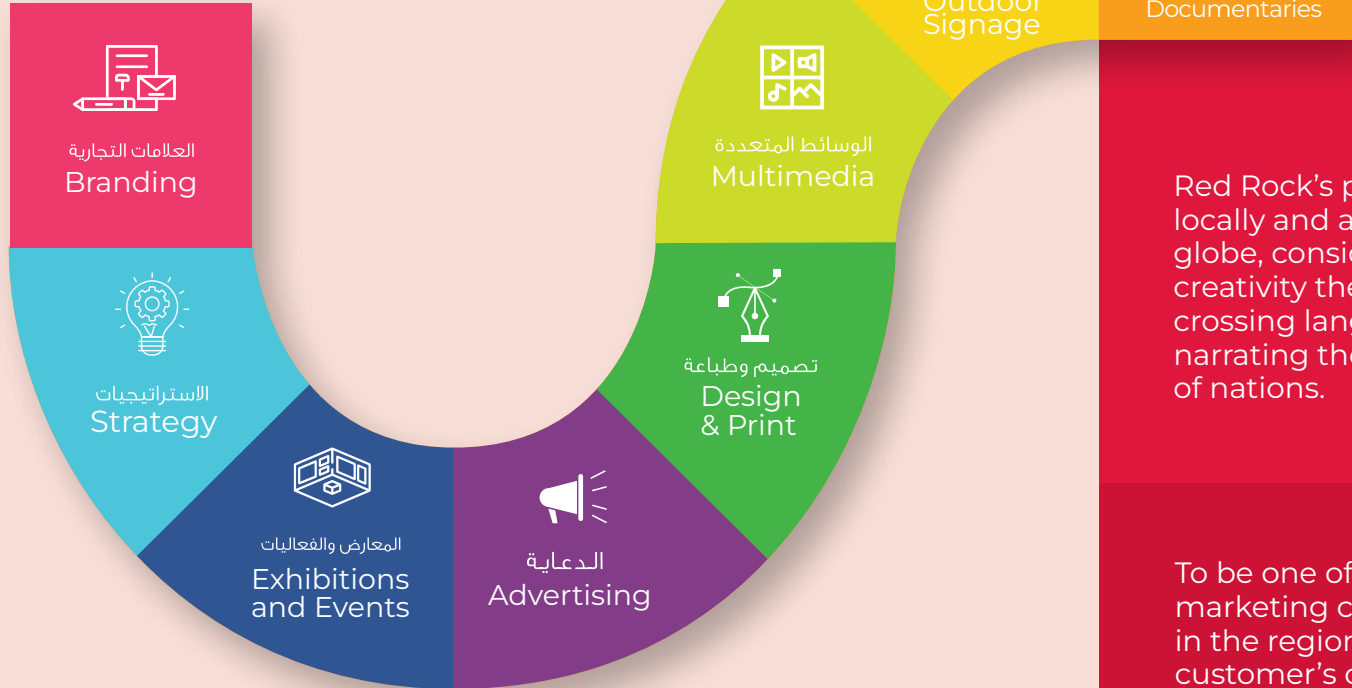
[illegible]
Signage

Documentaries

العلامات التجارية
Branding

الاستراتيجيات
Strategy

المعارض والفعاليات
Exhibitions and Events

الدعاية
Advertising

تصميم وطباعة
Design & Print

الوسائط المتعددة
Multimedia

Red Rock's p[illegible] locally and a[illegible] globe, consi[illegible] creativity the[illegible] crossing lan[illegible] narrating th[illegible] of nations.

To be one of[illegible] marketing c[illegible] in the regio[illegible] customer's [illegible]